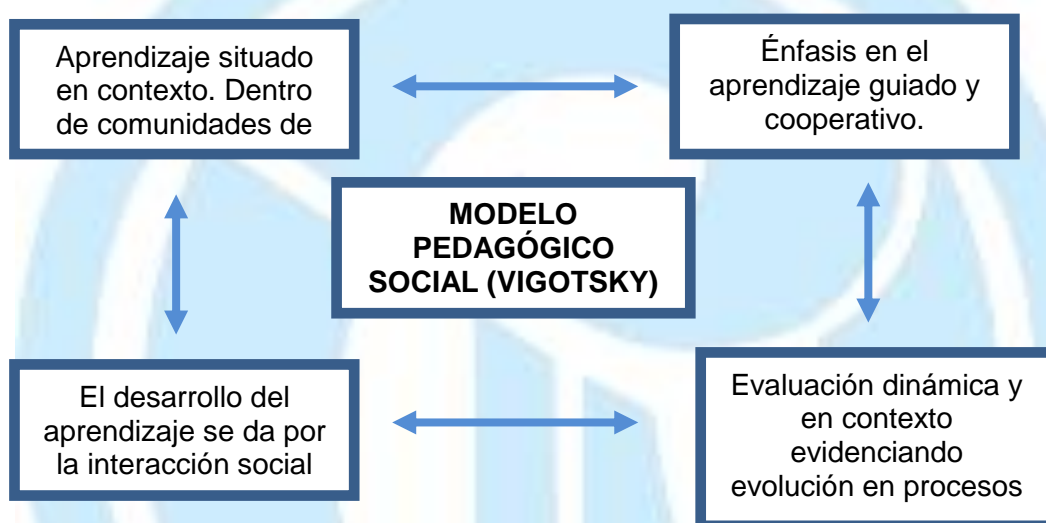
Aprendizaje situado en contexto. Dentro de comunidades de

Énfasis en el aprendizaje guiado y cooperativo.

MODELO PEDAGÓGICO SOCIAL (VIGOTSKY)

El desarrollo del aprendizaje se da por la interacción social

Evaluación dinámica y en contexto evidenciando evolución en procesos